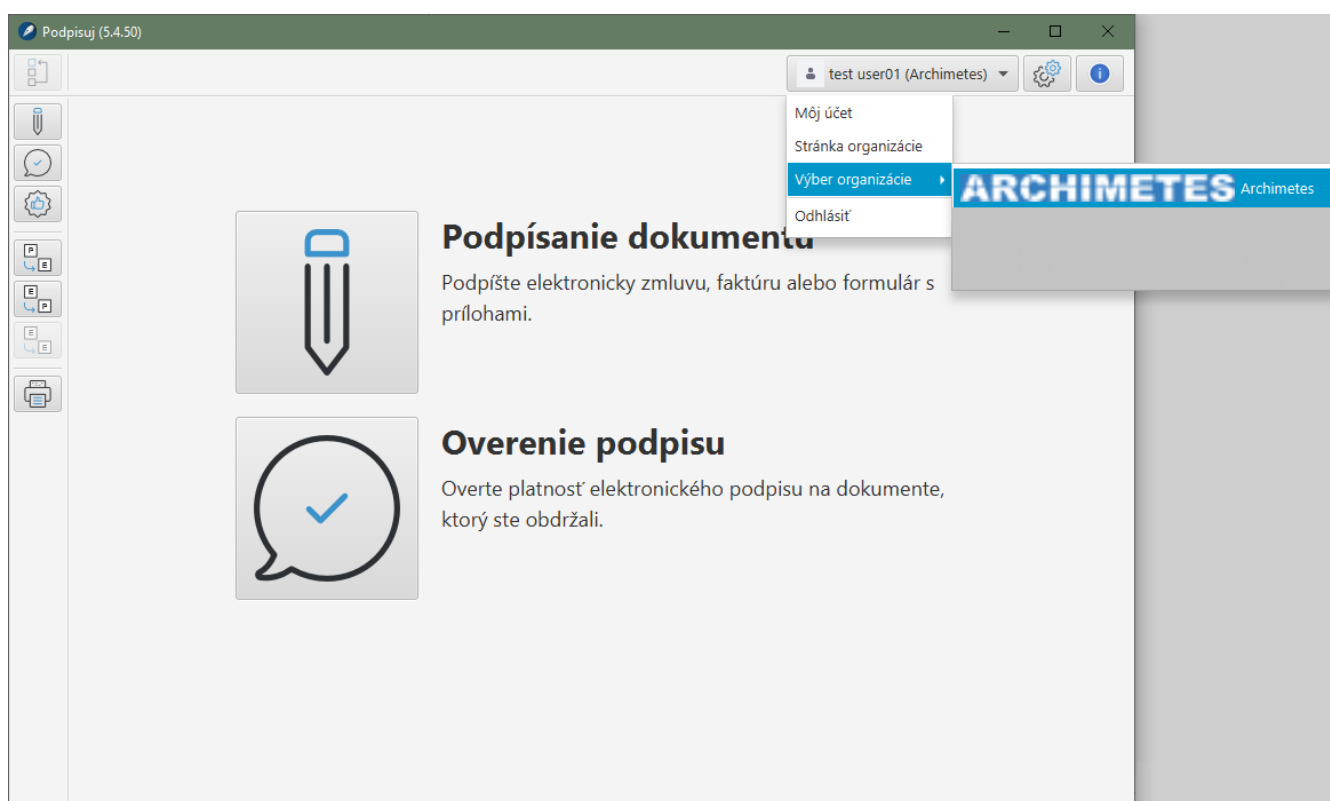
Podpisuj (5.4.50)

test user01 (Archimetes)

Môj účet
Stránka organizácie
Výber organizácie
Odhlásiť

ARCHIMETES Archimetes

P E
E P
E E

Podpísanie dokumentu
Podpíšte elektronicky zmluvu, faktúru alebo formulár s prílohami.

Overenie podpisu
Overte platnosť elektronického podpisu na dokumente, ktorý ste obdržali.